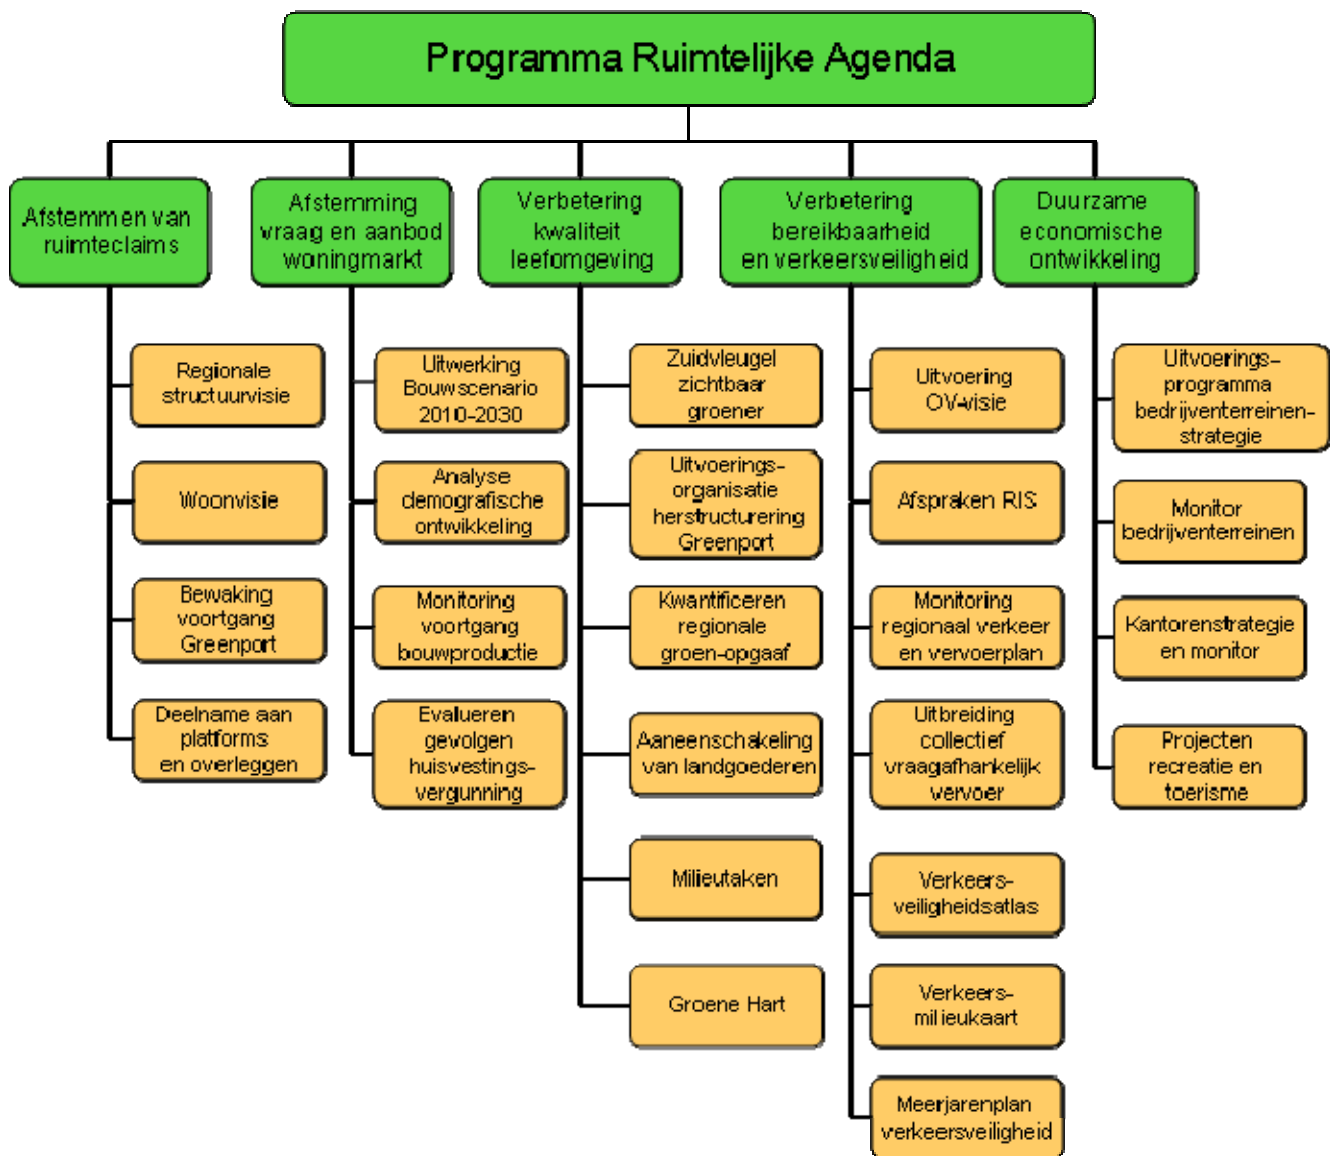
Programma Ruimtelijke Agenda

Afstemmen van ruimteclaims

Regionale structuurvisie

Woonvisie

Bewaking voortgang Greenport

Deelname aan platforms en overleggen

Afstemming vraag en aanbod woningmarkt

Uitwerking Bouwscenario 2010-2030

Analyse demografische ontwikkeling

Monitoring voortgang bouwproductie

Evalueren gevolgen huisvestingsvergunning

Verbetering kwaliteit leefomgeving

Zuidvleugel zichtbaar groener

Uitvoeringsorganisatie herstructurering Greenport

Kwantificeren regionale groen-opgaaf

Aaneenschakeling van landgoederen

Milieutaken

Groene Hart

Verbetering bereikbaarheid en verkeersveiligheid

Uitvoering OV-visie

Afspraken RIS

Monitoring regionaal verkeer en vervoerplan

Uitbreiding collectief vraagafhankelijk vervoer

Verkeersveiligheidsatlas

Verkeersmilieukaart

Meerjarenplan verkeersveiligheid

Duurzame economische ontwikkeling

Uitvoeringsprogramma bedrijventerreinenstrategie

Monitor bedrijventerreinen

Kantorenstrategie en monitor

Projecten recreatie en toerisme